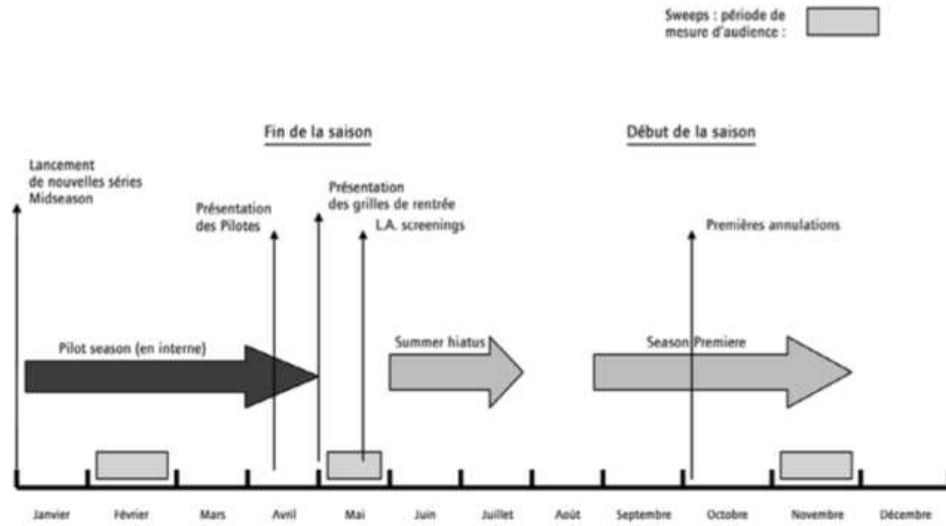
Sweeps : période de mesure d'audience :

Fin de la saison

Début de la saison

Lancement de nouvelles séries Midseason

Présentation des Pilotes

Présentation des grilles de rentrée

L.A. screenings

Premières annulations

Pilot season (en interne)

Summer hiatus

Season Premiere

Janvier

Février

Mars

Avril

Mai

Juin

Juillet

Août

Septembre

Octobre

Novembre

Décembre